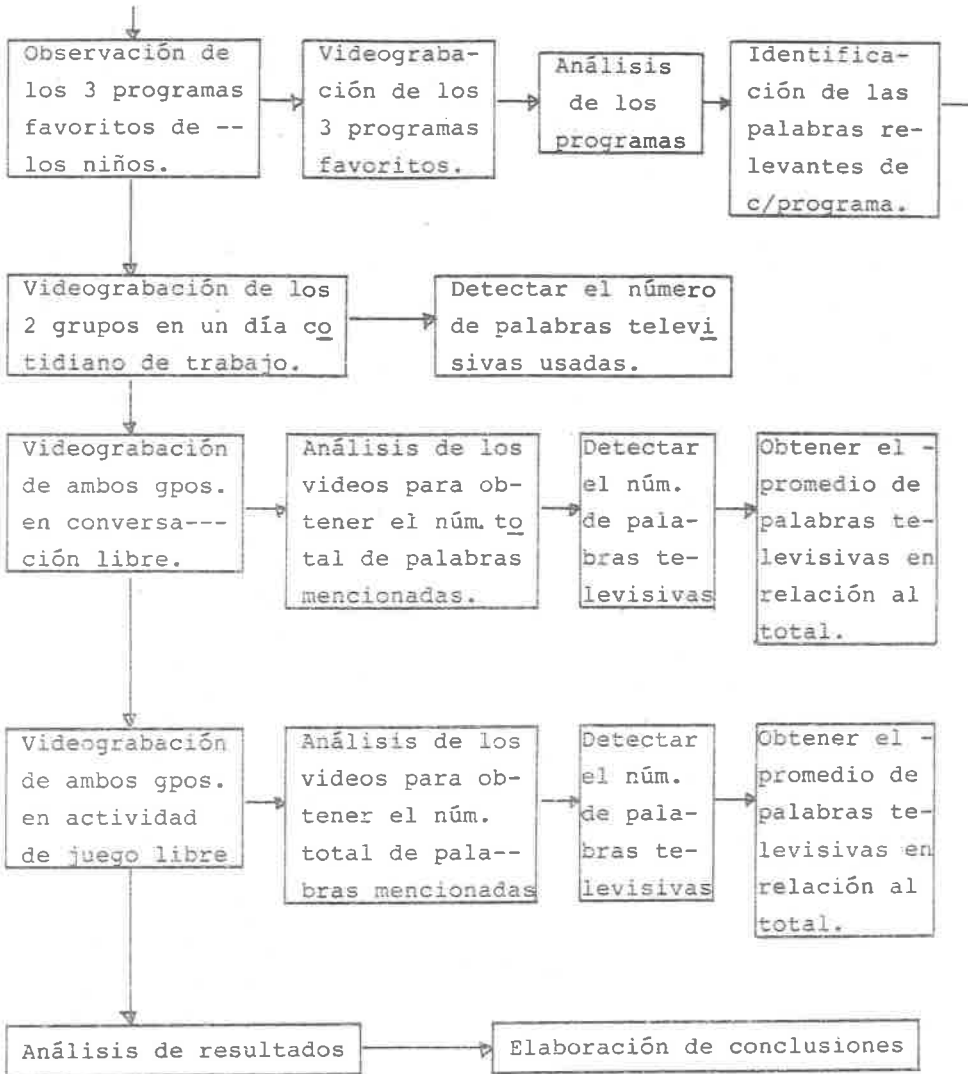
Observación de los 3 programas favoritos de -- los niños.

Videograbación de los 3 programas favoritos.

Análisis de los programas

Identificación de las palabras relevantes de c/programa.

Videograbación de los 2 grupos en un día cotidiano de trabajo.

Detectar el número de palabras televisivas usadas.

Videograbación de ambos gpos. en conversación libre.

Análisis de los videos para obtener el núm. total de palabras mencionadas.

Detectar el núm. de palabras televisivas

Obtener el promedio de palabras televisivas en relación al total.

Videograbación de ambos gpos. en actividad de juego libre

Análisis de los videos para obtener el núm. total de palabras mencionadas

Detectar el núm. de palabras televisivas

Obtener el promedio de palabras televisivas en relación al total.

Análisis de resultados

Elaboración de conclusiones